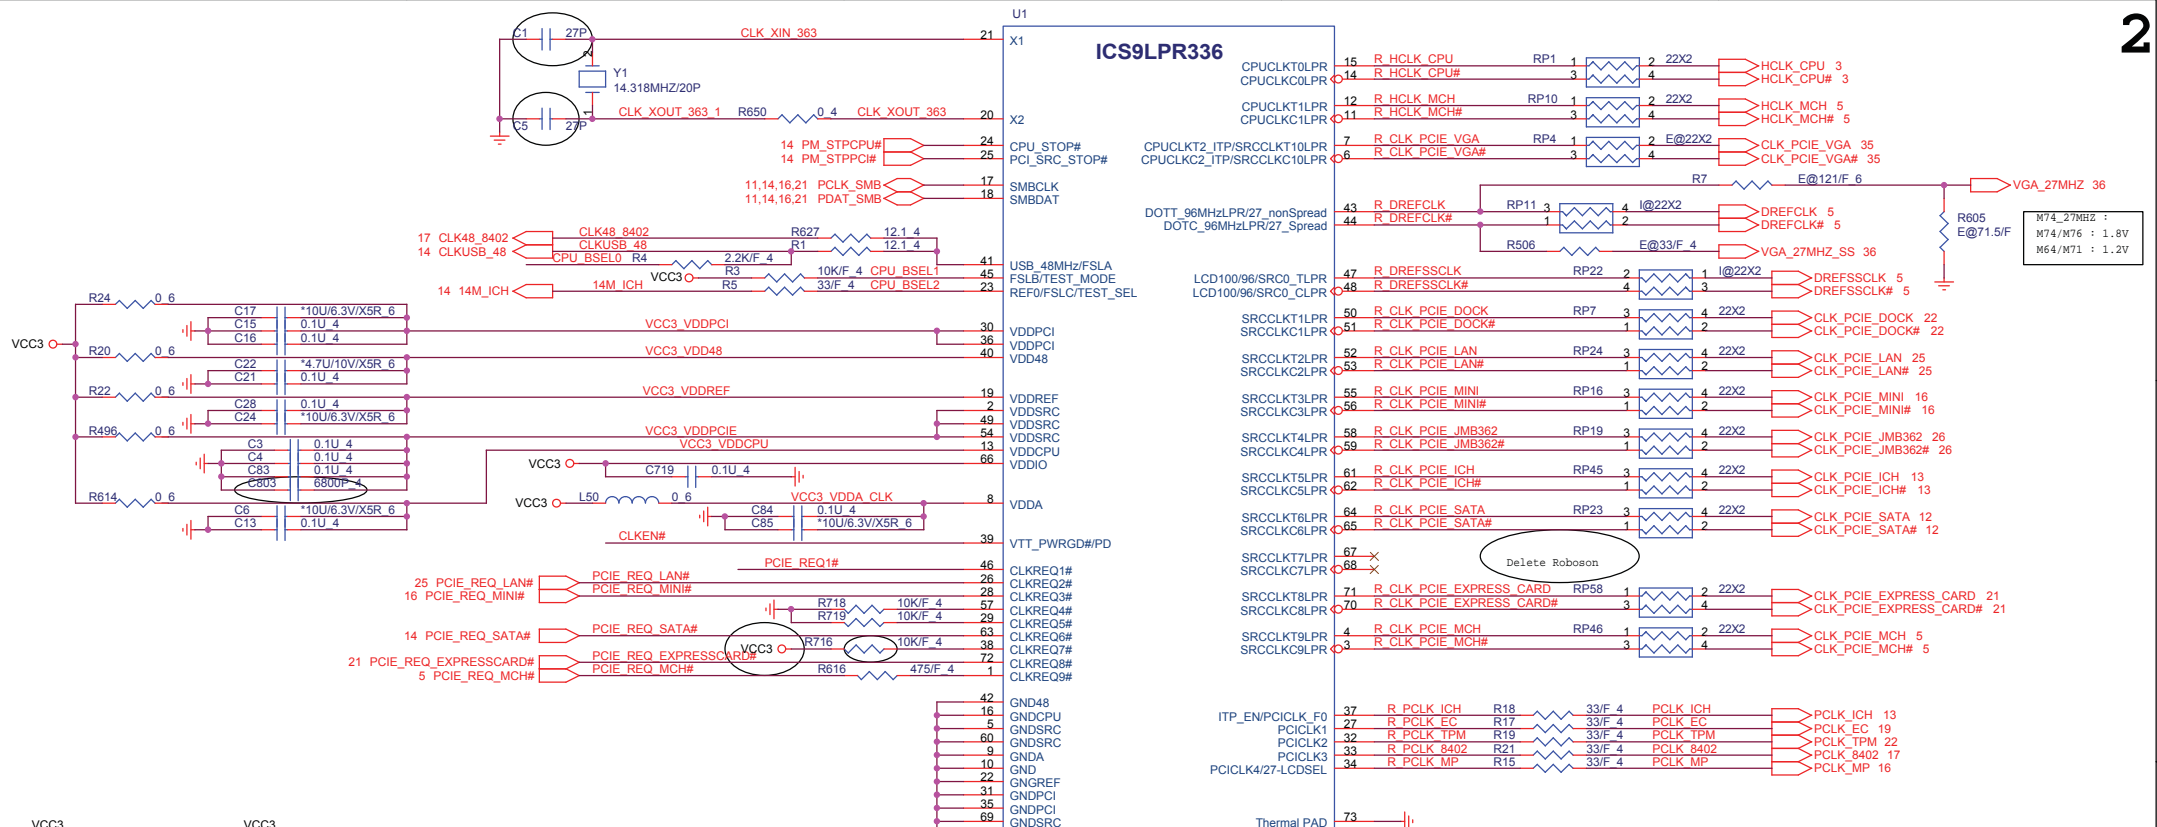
2

U1
ICS9LPR336

C1 27P
CLK_XIN_363 21 X1
Y1
14.318MHZ/20P
C5 27P
CLK_XOUT_363_1 R650 0_4 CLK_XOUT_363 20 X2
14 PM_STPCPU# 24 CPU_STOP#
14 PM_STPPCI# 25 PCI_SRC_STOP#
11,14,16,21 PCLK_SMB 17 SMBCLK
11,14,16,21 PDAT_SMB 18 SMBDAT
17 CLK48_8402 CLK48_8402 R627 12.1_4
14 CLKUSB_48 CLKUSB_48 R1 12.1_4
CPU_BSEL0 R4 2.2K/F_4 41 USB_48MHz/FSLA
VCC3 R3 10K/F_4 CPU_BSEL1 45 FSLB/TEST_MODE
14 14M_ICH 14M_ICH R5 33/F_4 CPU_BSEL2 23 REF0/FSLC/TEST_SEL
R24 0_6
C17 *10U/6.3V/X5R_6
C15 0.1U_4
C16 0.1U_4
VCC3 VCC3_VDDPCI 30 VDDPCI
36 VDDPCI
R20 0_6 VCC3_VDD48 40 VDD48
C22 *4.7U/10V/X5R_6
C21 0.1U_4
R22 0_6 VCC3_VDDREF 19 VDDREF
C28 0.1U_4
C24 *10U/6.3V/X5R_6
2 VDDSRC
49 VDDSRC
R496 0_6 VCC3_VDDPCIE 54 VDDSRC
VCC3_VDDCPU 13 VDDCPU
C3 0.1U_4
C4 0.1U_4
C83 0.1U_4
C803 680UP_4
VCC3 C719 0.1U_4 66 VDDIO
R614 0_6
VCC3 L50 0_6 VCC3_VDDA_CLK 8 VDDA
C6 *10U/6.3V/X5R_6
C13 0.1U_4
C84 0.1U_4
C85 *10U/6.3V/X5R_6
CLKEN# 39 VTT_PWRGD#/PD
PCIE_REQ1# 46 CLKREQ1#
25 PCIE_REQ_LAN# PCIE_REQ_LAN# 26 CLKREQ2#
16 PCIE_REQ_MINI# PCIE_REQ_MINI# 28 CLKREQ3#
R718 10K/F_4 57 CLKREQ4#
R719 10K/F_4 29 CLKREQ5#
14 PCIE_REQ_SATA# PCIE_REQ_SATA# 63 CLKREQ6#
VCC3 R716 10K/F_4 38 CLKREQ7#
21 PCIE_REQ_EXPRESSCARD# PCIE_REQ_EXPRESSCARD# 72 CLKREQ8#
5 PCIE_REQ_MCH# PCIE_REQ_MCH# R616 475/F_4 1 CLKREQ9#
42 GND48
16 GNDCPU
5 GNDSRC
60 GNDSRC
9 GNDA
10 GND
22 GNGREF
31 GNDPCI
35 GNDPCI
69 GNDSRC
VCC3 VCC3

CPUCLKT0LPR 15 R_HCLK_CPU RP1 1 2 22X2 HCLK_CPU 3
CPUCLKC0LPR 14 R_HCLK_CPU# 3 4 HCLK_CPU# 3
CPUCLKT1LPR 12 R_HCLK_MCH RP10 1 2 22X2 HCLK_MCH 5
CPUCLKC1LPR 11 R_HCLK_MCH# 3 4 HCLK_MCH# 5
CPUCLKT2_ITP/SRCCLKT10LPR 7 R_CLK_PCIE_VGA RP4 1 2 E@22X2 CLK_PCIE_VGA 35
CPUCLKC2_ITP/SRCCLKC10LPR 6 R_CLK_PCIE_VGA# 3 4 CLK_PCIE_VGA# 35
R7 E@121/F_6 VGA_27MHZ 36
DOTT_96MHzLPR/27_nonSpread 43 R_DREFCLK RP11 3 4 I@22X2 DREFCLK 5
DOTC_96MHzLPR/27_Spread 44 R_DREFCLK# 1 2 DREFCLK# 5
R605 E@71.5/F
R506 E@33/F_4 VGA_27MHZ_SS 36
M74_27MHZ :
M74/M76 : 1.8V
M64/M71 : 1.2V
LCD100/96/SRC0_TLPR 47 R_DREFSSCLK RP22 2 1 I@22X2 DREFSSCLK 5
LCD100/96/SRC0_CLPR 48 R_DREFSSCLK# 4 3 DREFSSCLK# 5
SRCCLKT1LPR 50 R_CLK_PCIE_DOCK RP7 3 4 22X2 CLK_PCIE_DOCK 22
SRCCLKC1LPR 51 R_CLK_PCIE_DOCK# 1 2 CLK_PCIE_DOCK# 22
SRCCLKT2LPR 52 R_CLK_PCIE_LAN RP24 3 4 22X2 CLK_PCIE_LAN 25
SRCCLKC2LPR 53 R_CLK_PCIE_LAN# 1 2 CLK_PCIE_LAN# 25
SRCCLKT3LPR 55 R_CLK_PCIE_MINI RP16 3 4 22X2 CLK_PCIE_MINI 16
SRCCLKC3LPR 56 R_CLK_PCIE_MINI# 1 2 CLK_PCIE_MINI# 16
SRCCLKT4LPR 58 R_CLK_PCIE_JMB362 RP19 3 4 22X2 CLK_PCIE_JMB362 26
SRCCLKC4LPR 59 R_CLK_PCIE_JMB362# 1 2 CLK_PCIE_JMB362# 26
SRCCLKT5LPR 61 R_CLK_PCIE_ICH RP45 3 4 22X2 CLK_PCIE_ICH 13
SRCCLKC5LPR 62 R_CLK_PCIE_ICH# 1 2 CLK_PCIE_ICH# 13
SRCCLKT6LPR 64 R_CLK_PCIE_SATA RP23 3 4 22X2 CLK_PCIE_SATA 12
SRCCLKC6LPR 65 R_CLK_PCIE_SATA# 1 2 CLK_PCIE_SATA# 12
SRCCLKT7LPR 67
SRCCLKC7LPR 68
Delete Roboson
SRCCLKT8LPR 71 R_CLK_PCIE_EXPRESS_CARD RP58 1 2 22X2 CLK_PCIE_EXPRESS_CARD 21
SRCCLKC8LPR 70 R_CLK_PCIE_EXPRESS_CARD# 3 4 CLK_PCIE_EXPRESS_CARD# 21
SRCCLKT9LPR 4 R_CLK_PCIE_MCH RP46 1 2 22X2 CLK_PCIE_MCH 5
SRCCLKC9LPR 3 R_CLK_PCIE_MCH# 3 4 CLK_PCIE_MCH# 5
ITP_EN/PCICLK_F0 37 R_PCLK_ICH R18 33/F_4 PCLK_ICH PCLK_ICH 13
PCICLK1 27 R_PCLK_EC R17 33/F_4 PCLK_EC PCLK_EC 19
PCICLK2 32 R_PCLK_TPM R19 33/F_4 PCLK_TPM PCLK_TPM 22
PCICLK3 33 R_PCLK_8402 R21 33/F_4 PCLK_8402 PCLK_8402 17
PCICLK4/27-LCDSEL 34 R_PCLK_MP R15 33/F_4 PCLK_MP PCLK_MP 16
Thermal PAD 73